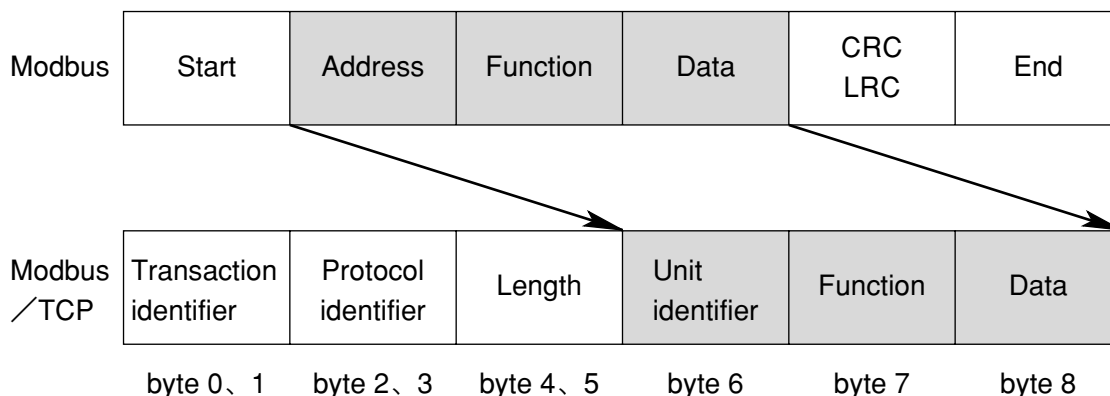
Modbus

| Start | Address | Function | Data | CRC LRC | End |
|---|---|---|---|---|---|

Modbus ／TCP

| Transaction identifier | Protocol identifier | Length | Unit identifier | Function | Data |
|---|---|---|---|---|---|
| byte 0、1 | byte 2、3 | byte 4、5 | byte 6 | byte 7 | byte 8 |